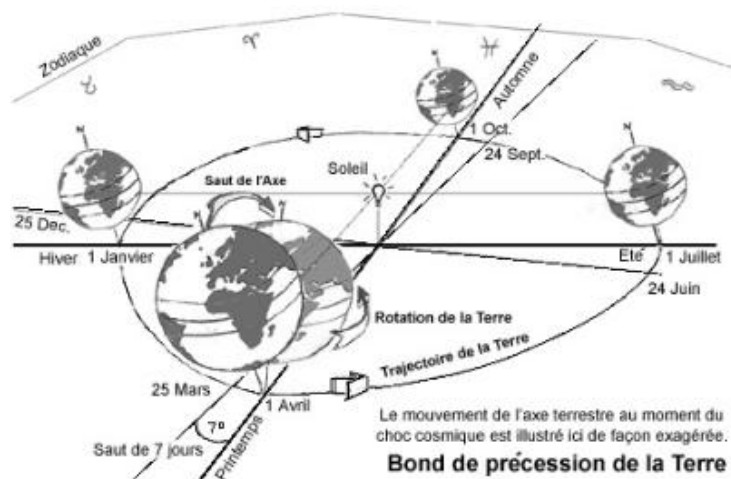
Zodiaque
♉ ♈ ♓ ♒

Automne
1 Oct.
24 Sept.
Soleil
Saut de l'Axe
25 Dec.
Hiver 1 Janvier
Ete 1 Juillet
24 Juin
Rotation de la Terre
Trajectoire de la Terre
25 Mars
1 Avril
7°
Saut de 7 jours
Printemps

Le mouvement de l'axe terrestre au moment du choc cosmique est illustré ici de façon exagérée.

Bond de précession de la Terre